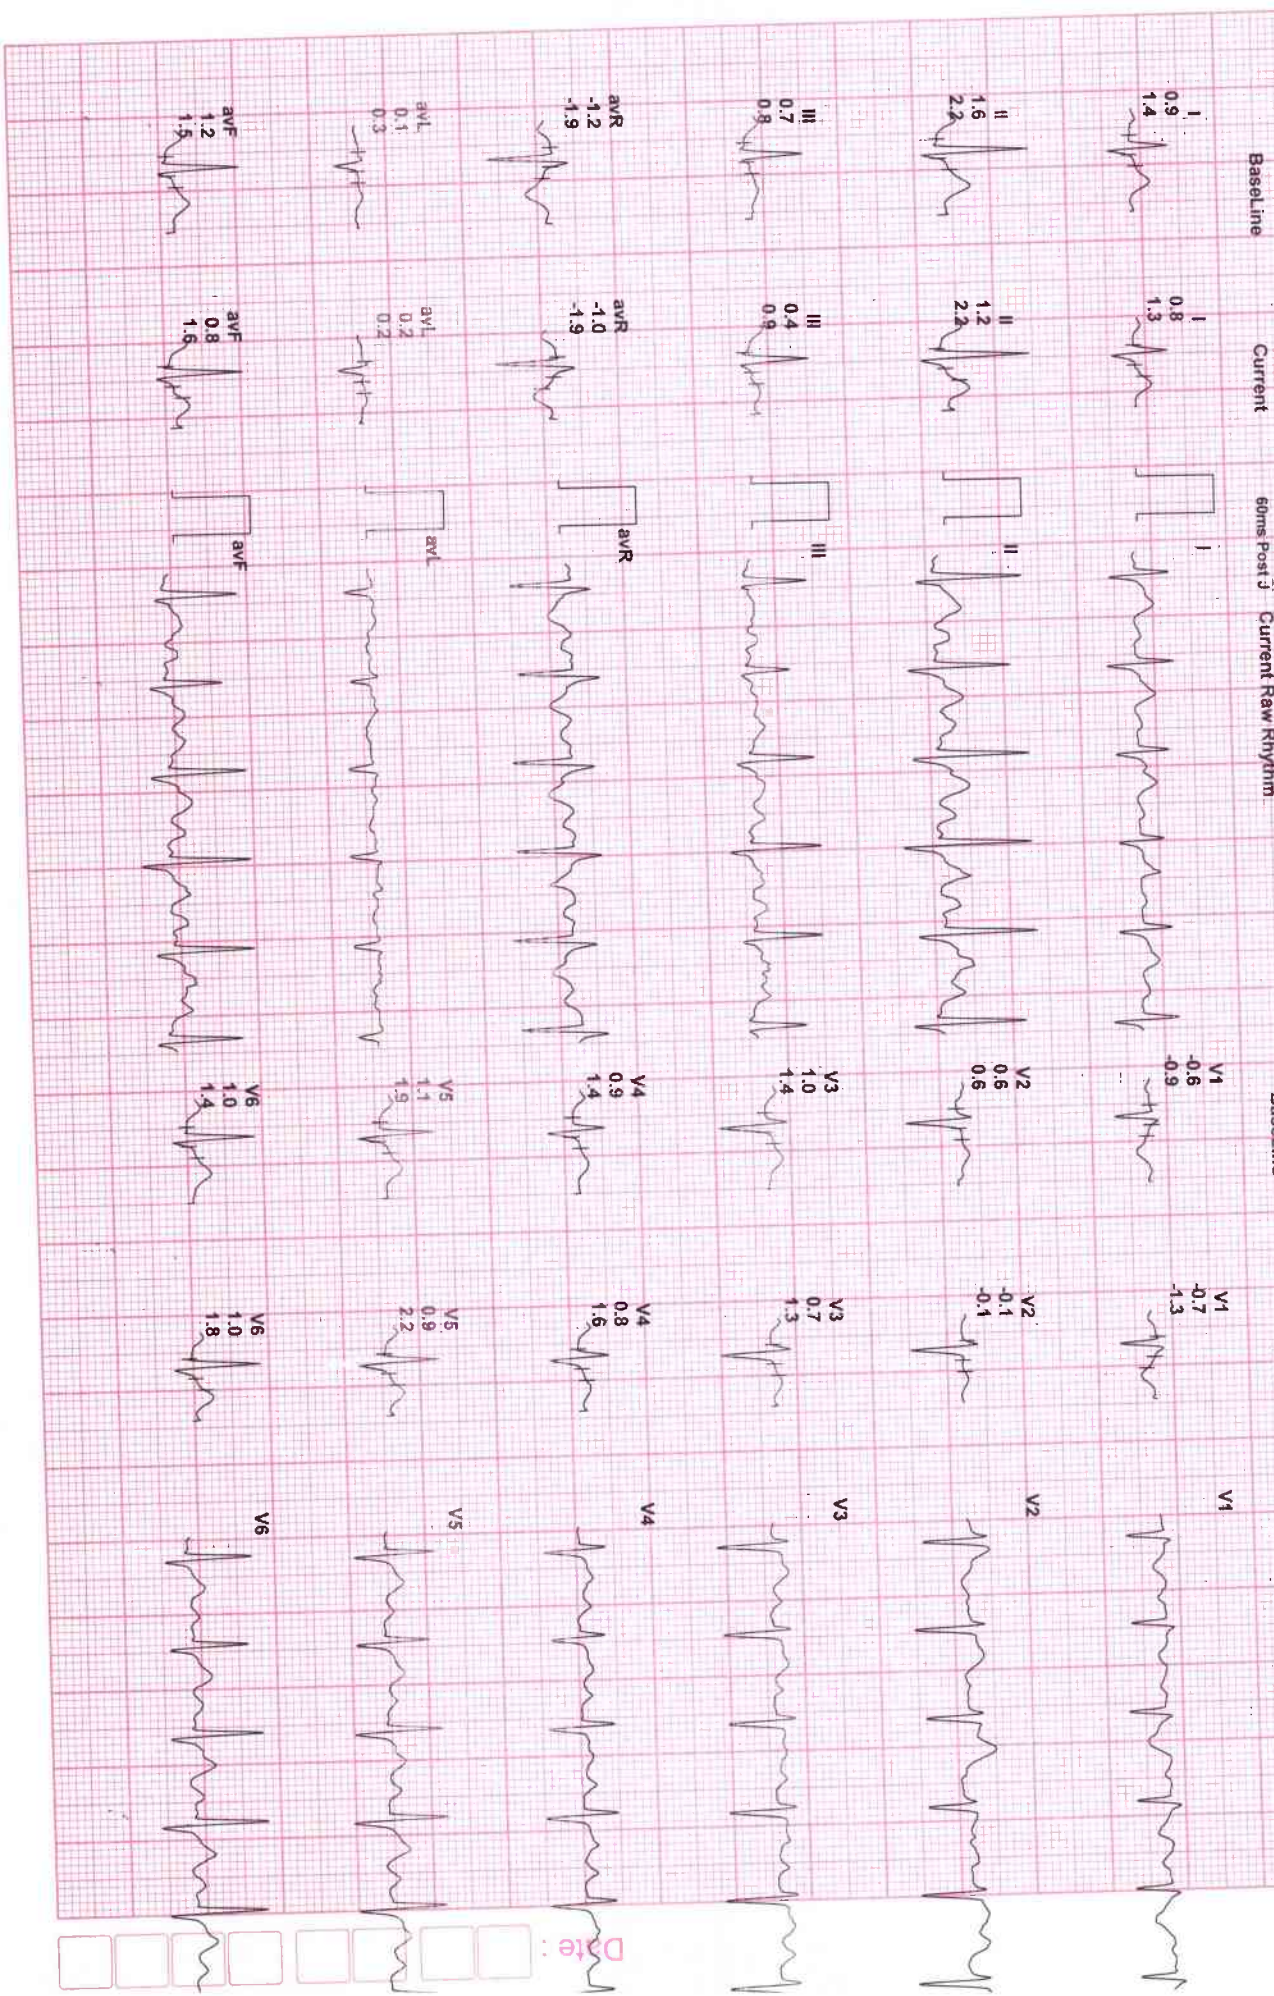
BaseLine
I
0.9
1.4

II
1.6
2.2

III
0.7
0.8

avR
-1.2
-1.9

avL
0.1
0.3

avF
1.2
1.5

Current
I
0.8
1.3

II
1.2
2.2

III
0.4
0.9

avR
-1.0
-1.9

avL
0.2
0.2

avF
0.8
1.6

60ms Post J

Current Raw Rhythm

I
II
III
avR
avL
avF

V1
-0.6
-0.9

V2
0.6
0.6

V3
1.0
1.4

V4
0.9
1.4

V5
1.1
1.9

V6
1.0
1.4

V1
-0.7
-1.3

V2
-0.1
-0.1

V3
0.7
1.3

V4
0.8
1.6

V5
0.9
2.2

V6
1.0
1.8

V1
V2
V3
V4
V5
V6

Date :